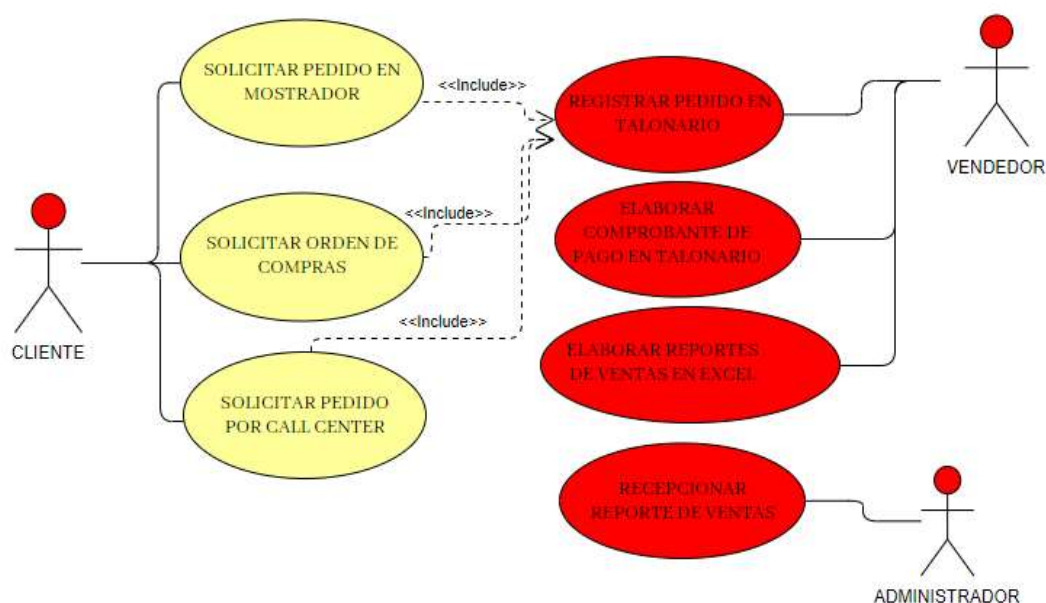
SOLICITAR PEDIDO EN MOSTRADOR

<<Include>>

REGISTRAR PEDIDO EN TALONARIO

VENDEDOR

<<Include>>

SOLICITAR ORDEN DE COMPRAS

ELABORAR COMPROBANTE DE PAGO EN TALONARIO

CLIENTE

<<Include>>

ELABORAR REPORTES DE VENTAS EN EXCEL

SOLICITAR PEDIDO POR CALL CENTER

RECEPCIONAR REPORTE DE VENTAS

ADMINISTRADOR